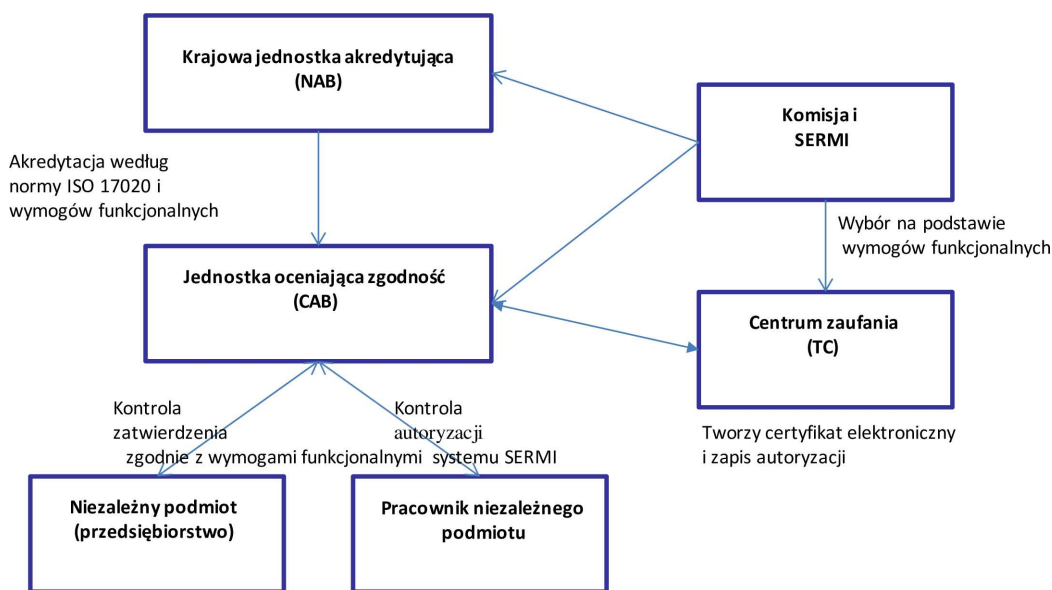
Krajowa jednostka akredytująca (NAB)

Komisja i SERMI

Akredytacja według normy ISO 17020 i wymogów funkcjonalnych

Wybór na podstawie wymogów funkcjonalnych

Jednostka oceniająca zgodność (CAB)

Centrum zaufania (TC)

Kontrola zatwierdzenia

Kontrola autoryzacji

zgodnie z wymogami funkcjonalnymi systemu SERMI

Tworzy certyfikat elektroniczny i zapis autoryzacji

Niezależny podmiot (przedsiębiorstwo)

Pracownik niezależnego podmiotu